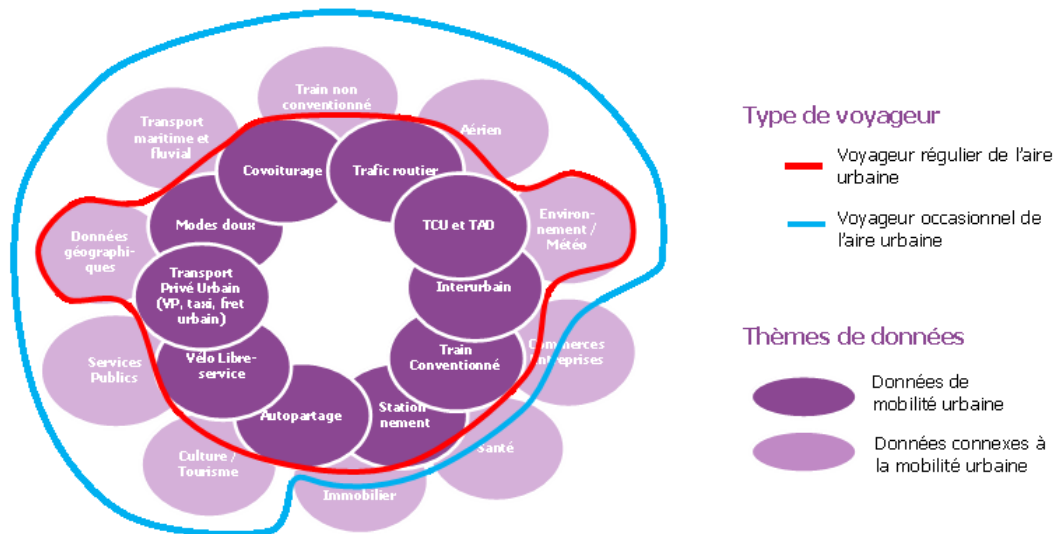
Train non conventionné

Transport maritime et fluvial

Aérien

Covoiturage

Trafic routier

Données géographiques

Modes doux

TCU et TAD

Environnement / Météo

Transport Privé Urbain (VP, taxi, fret urbain)

Interurbain

Services Publics

Vélo Libre-service

Train Conventionné

Commerces Entreprises

Autopartage

Stationnement

Culture / Tourisme

Santé

Immobilier

Type de voyageur

Voyageur régulier de l'aire urbaine

Voyageur occasionnel de l'aire urbaine

Thèmes de données

Données de mobilité urbaine

Données connexes à la mobilité urbaine